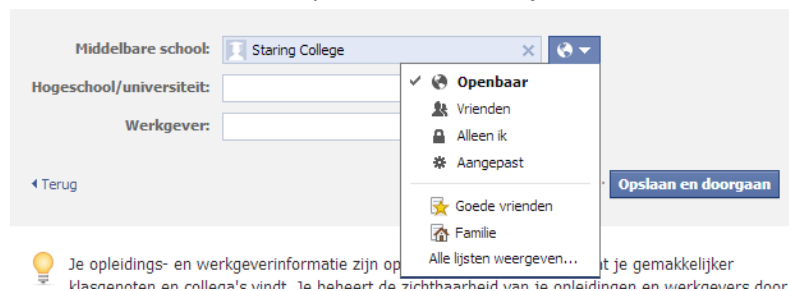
Middelbare school: Staring College ×

Hogeschool/universiteit:

Werkgever:

✓ Openbaar
Vrienden
Alleen ik
Aangepast

Goede vrienden
Familie
Alle lijsten weergeven...

◂ Terug

Opslaan en doorgaan

Je opleidings- en werkgeverinformatie zijn op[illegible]t je gemakkelijker klasgenoten en collega's vindt. Je beheert de zichtbaarheid van je opleidingen en werkgevers door